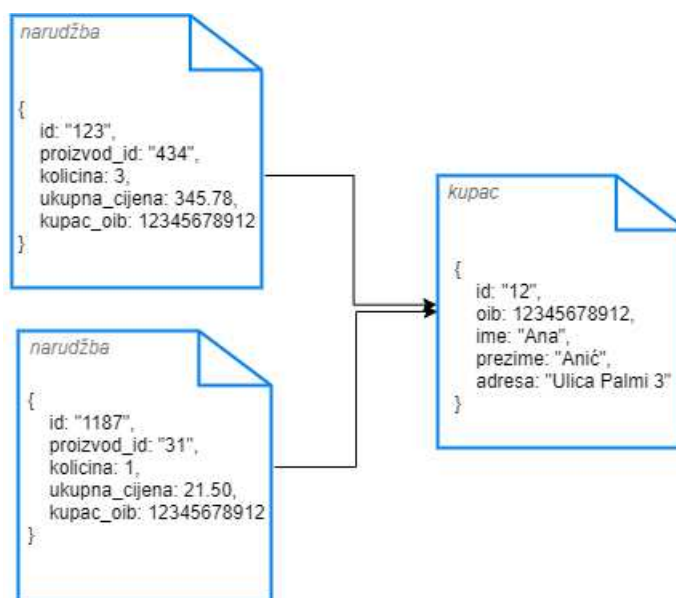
narudžba

{
id: "123",
proizvod_id: "434",
kolicina: 3,
ukupna_cijena: 345.78,
kupac_oib: 12345678912
}

kupac

{
id: "12",
oib: 12345678912,
ime: "Ana",
prezime: "Anić",
adresa: "Ulica Palmi 3"
}

narudžba

{
id: "1187",
proizvod_id: "31",
kolicina: 1,
ukupna_cijena: 21.50,
kupac_oib: 12345678912
}